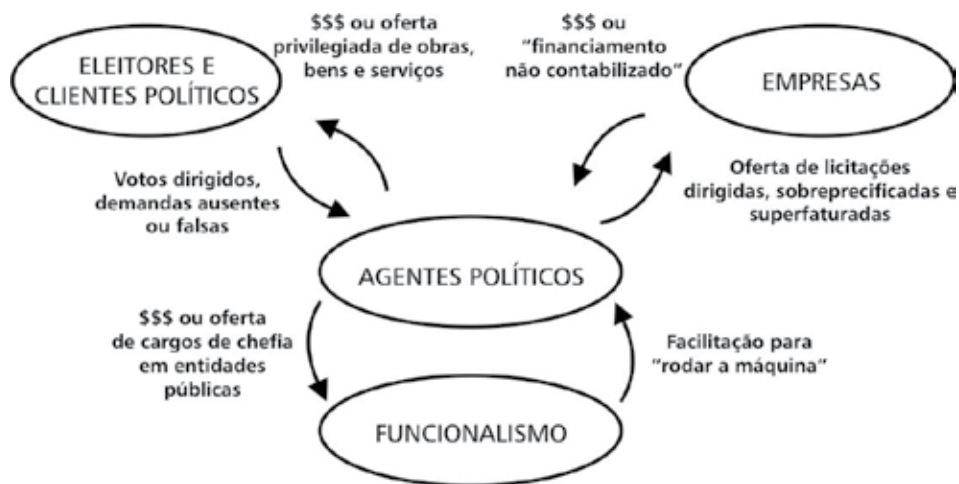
ELEITORES E CLIENTES POLÍTICOS

$$$ ou oferta privilegiada de obras, bens e serviços

$$$ ou "financiamento não contabilizado"

EMPRESAS

Votos dirigidos, demandas ausentes ou falsas

Oferta de licitações dirigidas, sobreprecificadas e superfaturadas

AGENTES POLÍTICOS

$$$ ou oferta de cargos de chefia em entidades públicas

Facilitação para "rodar a máquina"

FUNCIONALISMO